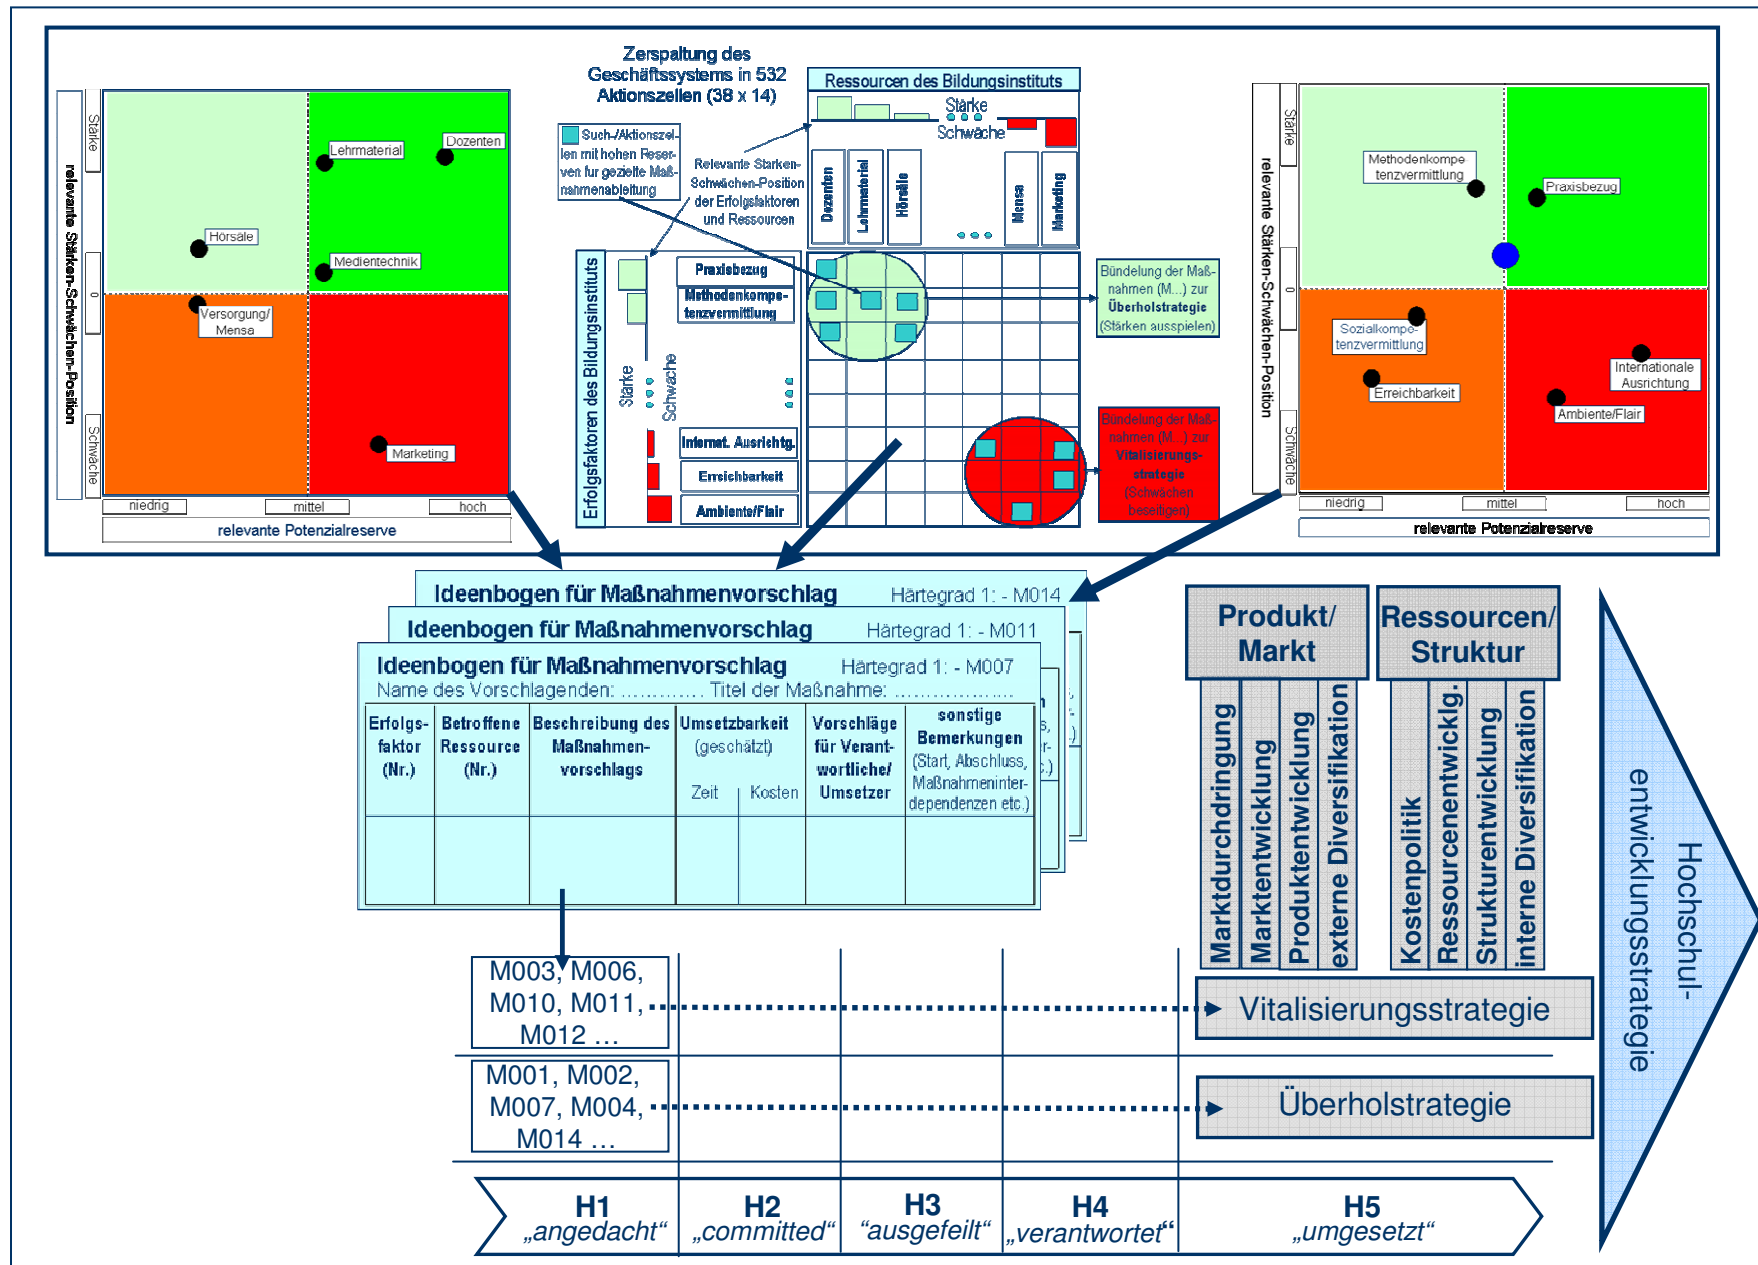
relevante Stärken-Schwächen-Position

Stärke

0

Schwäche

Lehrmaterial

Dozenten

Hörsäle

Medientechnik

Versorgung/ Mensa

Marketing

niedrig

mittel

hoch

relevante Potenzialreserve

Zerspaltung des Geschäftssystems in 532 Aktionszellen (38 x 14)

Such-/Aktionszellen mit hohen Reserven für gezielte Maßnahmenableitung

Relevante Stärken-Schwächen-Position der Erfolgsfaktoren und Ressourcen

Ressourcen des Bildungsinstituts

Stärke

Schwäche

Dozenten

Lehrmaterial

Hörsäle

Mensa

Marketing

Erfolgsfaktoren des Bildungsinstituts

Stärke

Schwäche

Praxisbezug

Methodenkompetenzvermittlung

Internat. Ausrichtg.

Erreichbarkeit

Ambiente/Flair

Bündelung der Maßnahmen (M...) zur Überholstrategie (Stärken ausspielen)

Bündelung der Maßnahmen (M...) zur Vitalisierungsstrategie (Schwächen beseitigen)

relevante Stärken-Schwächen-Position

Stärke

0

Schwäche

Methodenkompetenzvermittlung

Praxisbezug

Sozialkompetenzvermittlung

Internationale Ausrichtung

Erreichbarkeit

Ambiente/Flair

niedrig

mittel

hoch

relevante Potenzialreserve

Ideenbogen für Maßnahmenvorschlag Härtegrad 1: - M014

Ideenbogen für Maßnahmenvorschlag Härtegrad 1: - M011

Ideenbogen für Maßnahmenvorschlag Härtegrad 1: - M007

Name des Vorschlagenden: ............ Titel der Maßnahme: ..................

| Erfolgsfaktor (Nr.) | Betroffene Ressource (Nr.) | Beschreibung des Maßnahmenvorschlags | Umsetzbarkeit (geschätzt) Zeit | Kosten | Vorschläge für Verantwortliche/ Umsetzer | sonstige Bemerkungen (Start, Abschluss, Maßnahmeninterdependenzen etc.) |
|---|---|---|---|---|---|---|
| | | | | | | |

Produkt/ Markt

Marktdurchdringung

Marktentwicklung

Produktentwicklung

externe Diversifikation

Ressourcen/ Struktur

Kostenpolitik

Ressourcenentwicklg.

Strukturentwicklung

interne Diversifikation

Hochschulentwicklungsstrategie

M003, M006, M010, M011, M012 …

Vitalisierungsstrategie

M001, M002, M007, M004, M014 …

Überholstrategie

H1 „angedacht“

H2 „committed“

H3 “ausgefeilt“

H4 „verantwortet“

H5 „umgesetzt“